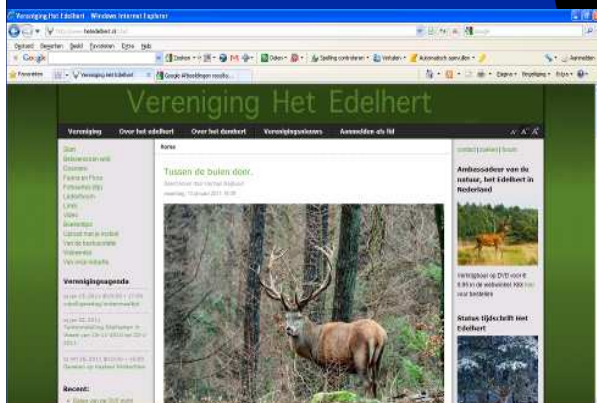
Vereniging Het Edelhert - Windows Internet Explorer

http://www.hetedelhert.nl/

Bestand Bewerken Beeld Favorieten Extra Help

Google

Delen Sterren Spelling controleren Vertalen Automatisch aanvullen Aanmelden

Favorieten Vereniging Het Edelhert Google Afbeeldingen resulta...

Pagina Veiligheid Extra

Vereniging Het Edelhert

Vereniging Over het edelhert Over het damhert Verenigingsnieuws Aanmelden als lid

Start
Bekendmakingen veld
Essentie
Fauna en Flora
Fotoboeken (Bp)
Ledenforum
Links
Video
Boekenlijst
Contact met je mobiel
Van de kantoortafel
Webwinkel
Van onze dokter

Verenigingsagenda

Recent:

home

Tussen de bulen door.

contact | zoeken | forum

Ambassadeur van de natuur, het Edelhert in Nederland

Verkrijgbaar op DVD voor € 9,95 in de webwinkel. Klik hier voor bestellen

Status tijdschrift Het Edelhert